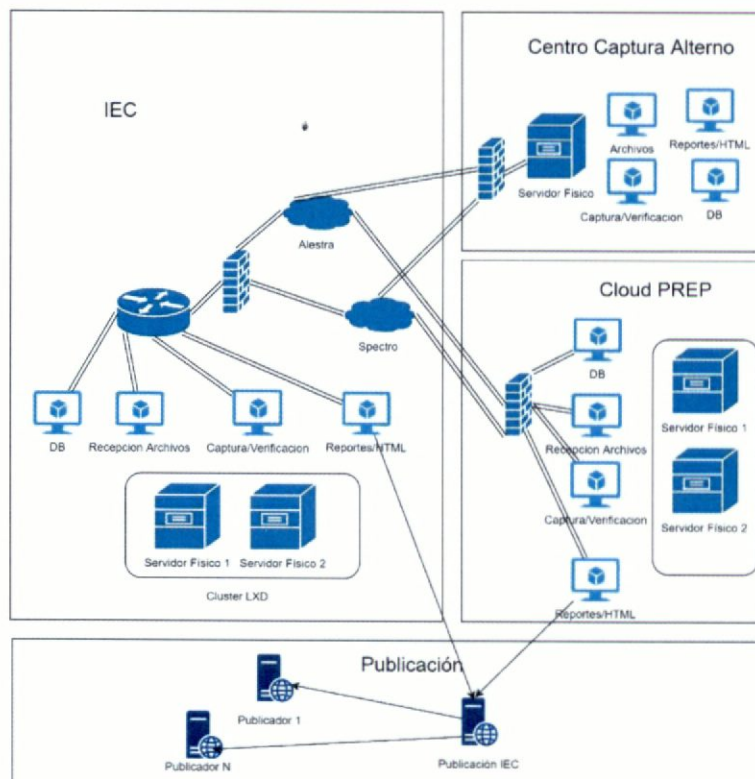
IEC

Centro Captura Alterno

Archivos

Reportes/HTML

Servidor Fisico

Captura/Verificacion

DB

Alestra

Spectro

Cloud PREP

DB

Recepcion Archivos

Captura/Verificacion

Reportes/HTML

Servidor Fisico 1

Servidor Fisico 2

DB

Recepcion Archivos

Captura/Verificacion

Reportes/HTML

Servidor Fisico 1

Servidor Fisico 2

Cluster LXD

Publicación

Publicador 1

Publicador N

Publicación IEC